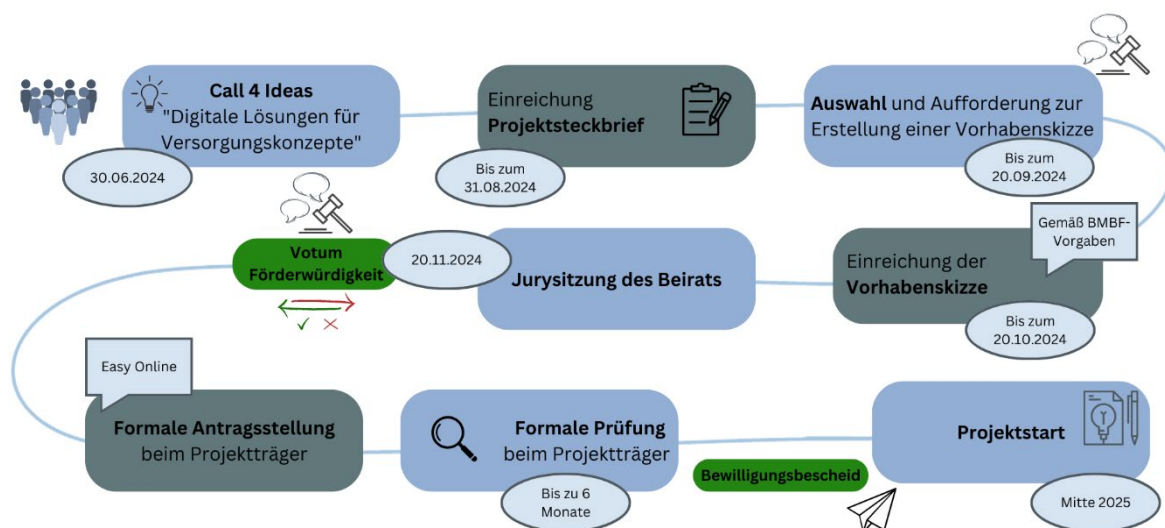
Call 4 Ideas
"Digitale Lösungen für Versorgungskonzepte"

30.06.2024

Einreichung
Projektsteckbrief

Bis zum
31.08.2024

Auswahl und Aufforderung zur Erstellung einer Vorhabenskizze

Bis zum
20.09.2024

Gemäß BMBF-Vorgaben

Einreichung der
Vorhabenskizze

Bis zum
20.10.2024

Jurysitzung des Beirats

20.11.2024

Votum
Förderwürdigkeit

✓ ×

Easy Online

Formale Antragsstellung
beim Projektträger

Formale Prüfung
beim Projektträger

Bis zu 6
Monate

Bewilligungsbescheid

Projektstart

Mitte 2025